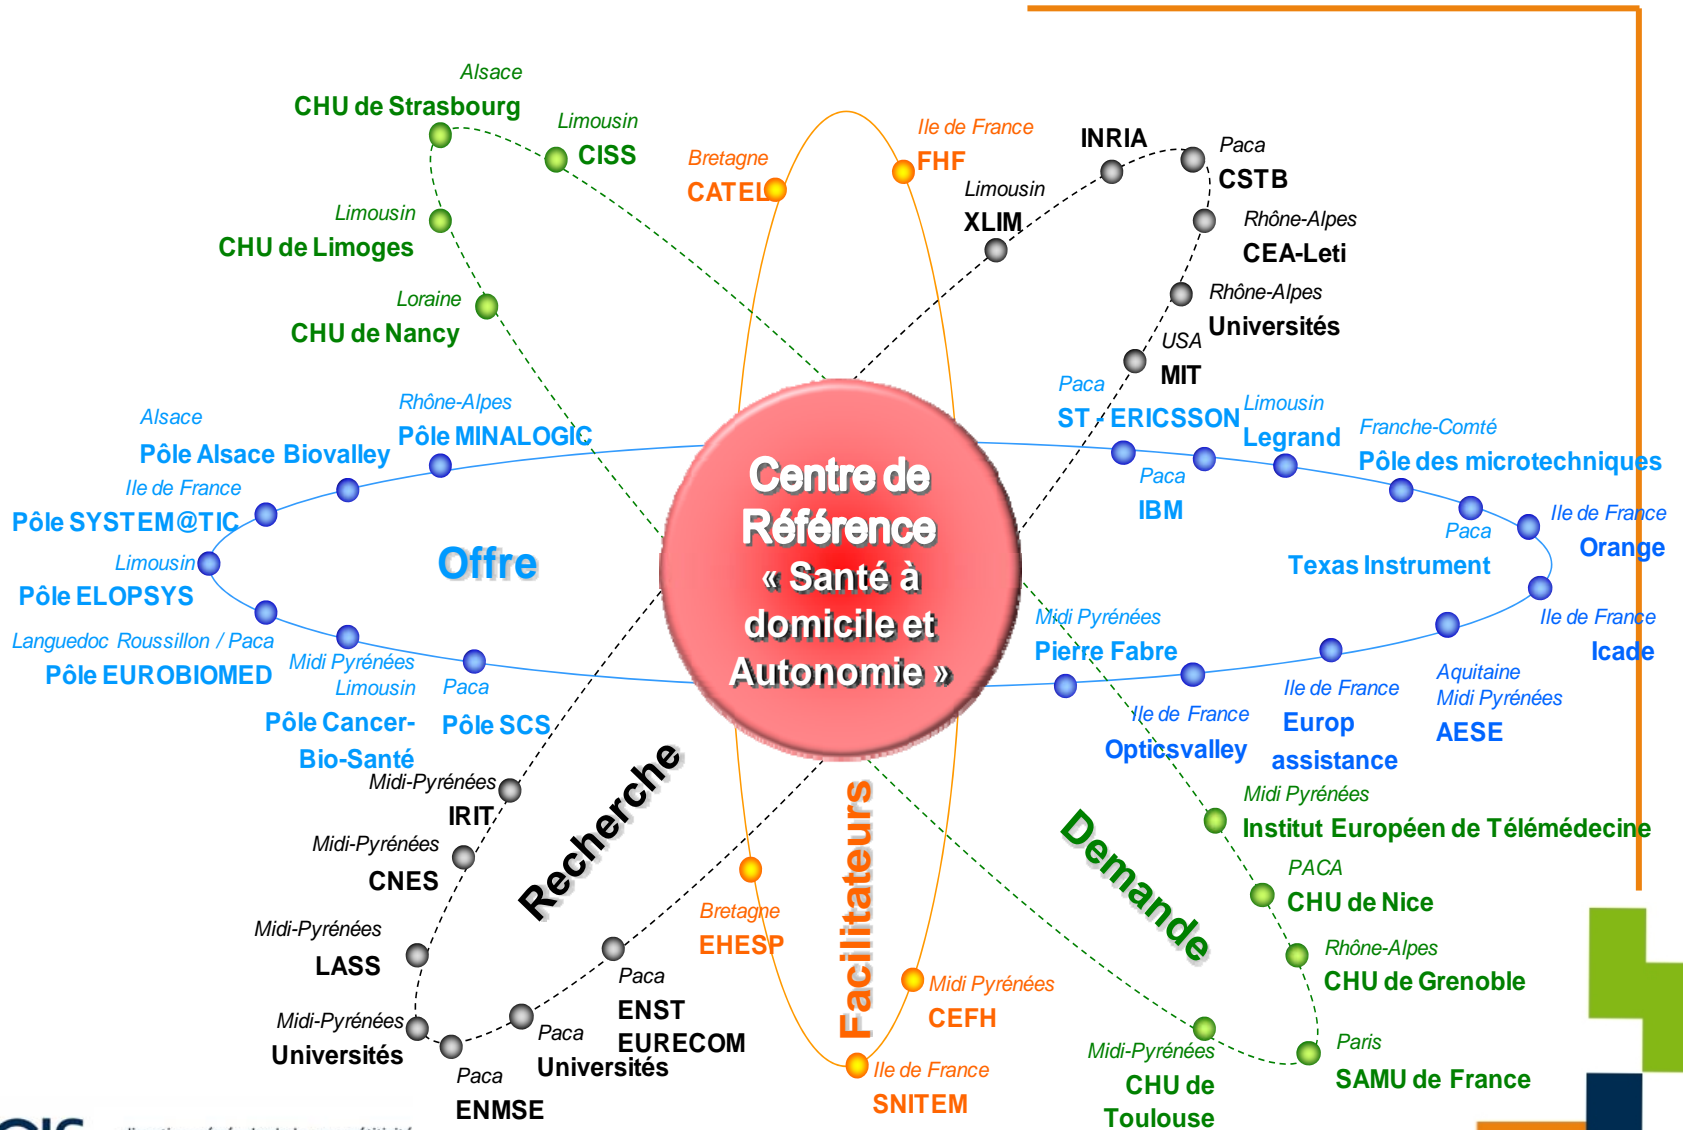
Centre de Référence « Santé à domicile et Autonomie »

Offre

Alsace
Pôle Alsace Biovalley
Rhône-Alpes
Pôle MINALOGIC
Ile de France
Pôle SYSTEM@TIC
Limousin
Pôle ELOPSYS
Languedoc Roussillon / Paca
Pôle EUROBIOMED
Midi Pyrénées
Limousin
Pôle Cancer-Bio-Santé
Paca
Pôle SCS

Paca
ST - ERICSSON
Limousin
Legrand
Franche-Comté
Pôle des microtechniques
Paca
IBM
Paca
Texas Instrument
Ile de France
Orange
Ile de France
Icade
Midi Pyrénées
Pierre Fabre
Ile de France
Opticsvalley
Ile de France
Europ assistance
Aquitaine
Midi Pyrénées
AESE

Alsace
CHU de Strasbourg
Limousin
CISS
Limousin
CHU de Limoges
Loraine
CHU de Nancy

Bretagne
CATEL
Ile de France
FHF

INRIA
Paca
CSTB
Limousin
XLIM
Rhône-Alpes
CEA-Leti
Rhône-Alpes
Universités
USA
MIT

Recherche
Midi-Pyrénées
IRIT
Midi-Pyrénées
CNES
Midi-Pyrénées
LASS
Midi-Pyrénées
Universités
Paca
ENMSE
Paca
Universités
Paca
ENST EURECOM

Facilitateurs
Bretagne
EHESP
Midi Pyrénées
CEFH
Ile de France
SNITEM

Demande
Midi Pyrénées
Institut Européen de Télémédecine
PACA
CHU de Nice
Rhône-Alpes
CHU de Grenoble
Paris
SAMU de France
Midi-Pyrénées
CHU de Toulouse